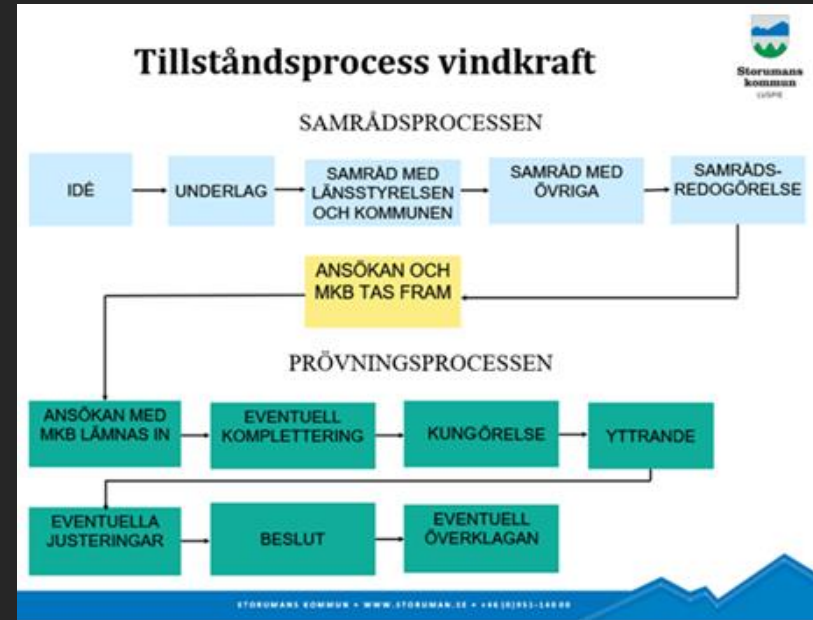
Tillståndsprocess vindkraft

Storumans kommun
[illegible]

SAMRÅDSPROCESSEN

IDÉ

UNDERLAG

SAMRÅD MED LÄNSSTYRELSEN OCH KOMMUNEN

SAMRÅD MED ÖVRIGA

SAMRÅDS-REDOGÖRELSE

ANSÖKAN OCH MKB TAS FRAM

PRÖVNINGSPROCESSEN

ANSÖKAN MED MKB LÄMNAS IN

EVENTUELL KOMPLETTERING

KUNGÖRELSE

YTTRANDE

EVENTUELLA JUSTERINGAR

BESLUT

EVENTUELL ÖVERKLAGAN

STORUMANS KOMMUN • WWW.STORUMAN.SE • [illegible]